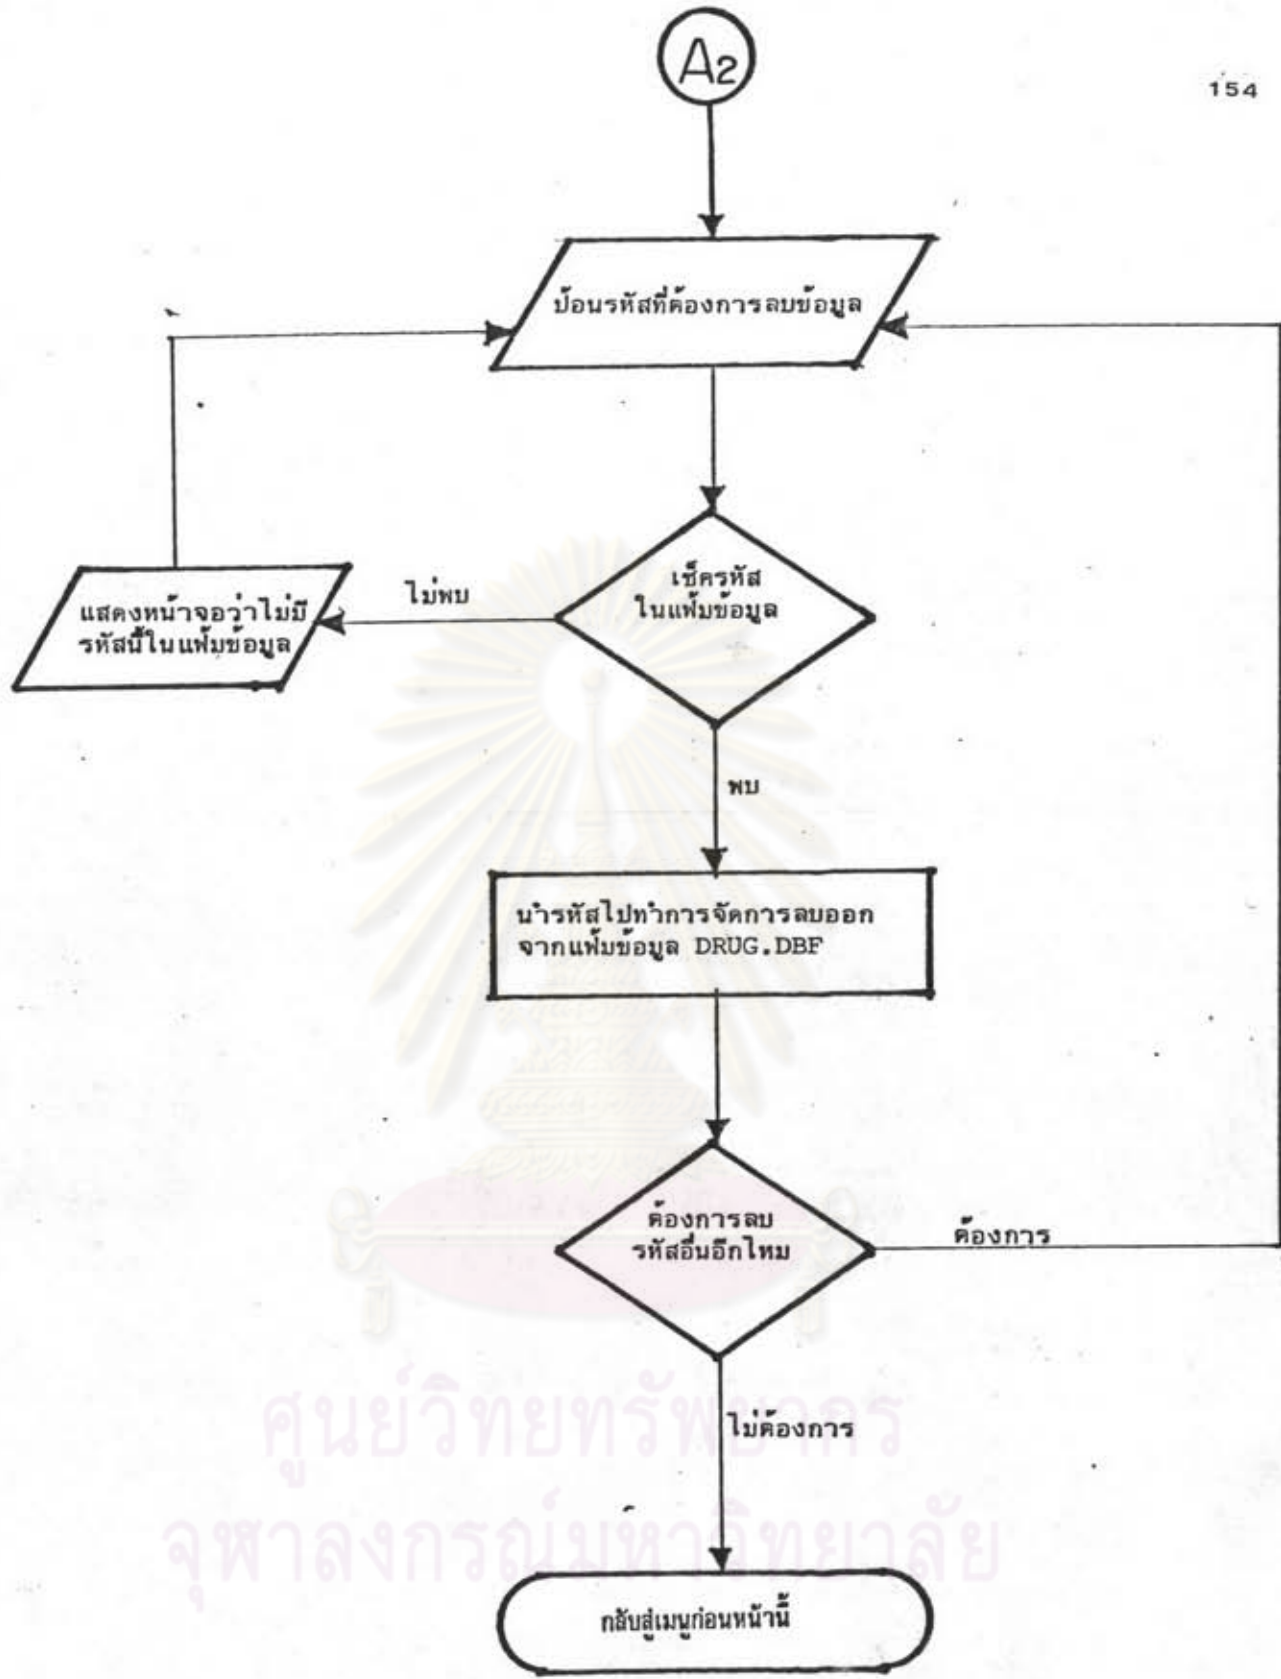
A2

154

ป้อนรหัสที่ต้องการลบข้อมูล

เช็ครหัส ในแฟ้มข้อมูล

ไม่พบ

แสดงหน้าจอว่าไม่มีรหัสนี้ในแฟ้มข้อมูล

พบ

นำรหัสไปทำการจัดการลบออกจากแฟ้มข้อมูล DRUG.DBF

ต้องการลบรหัสอื่นอีกไหม

ต้องการ

ไม่ต้องการ

กลับสู่เมนูก่อนหน้านี้

ศูนย์วิทยทรัพยากร
จุฬาลงกรณ์มหาวิทยาลัย